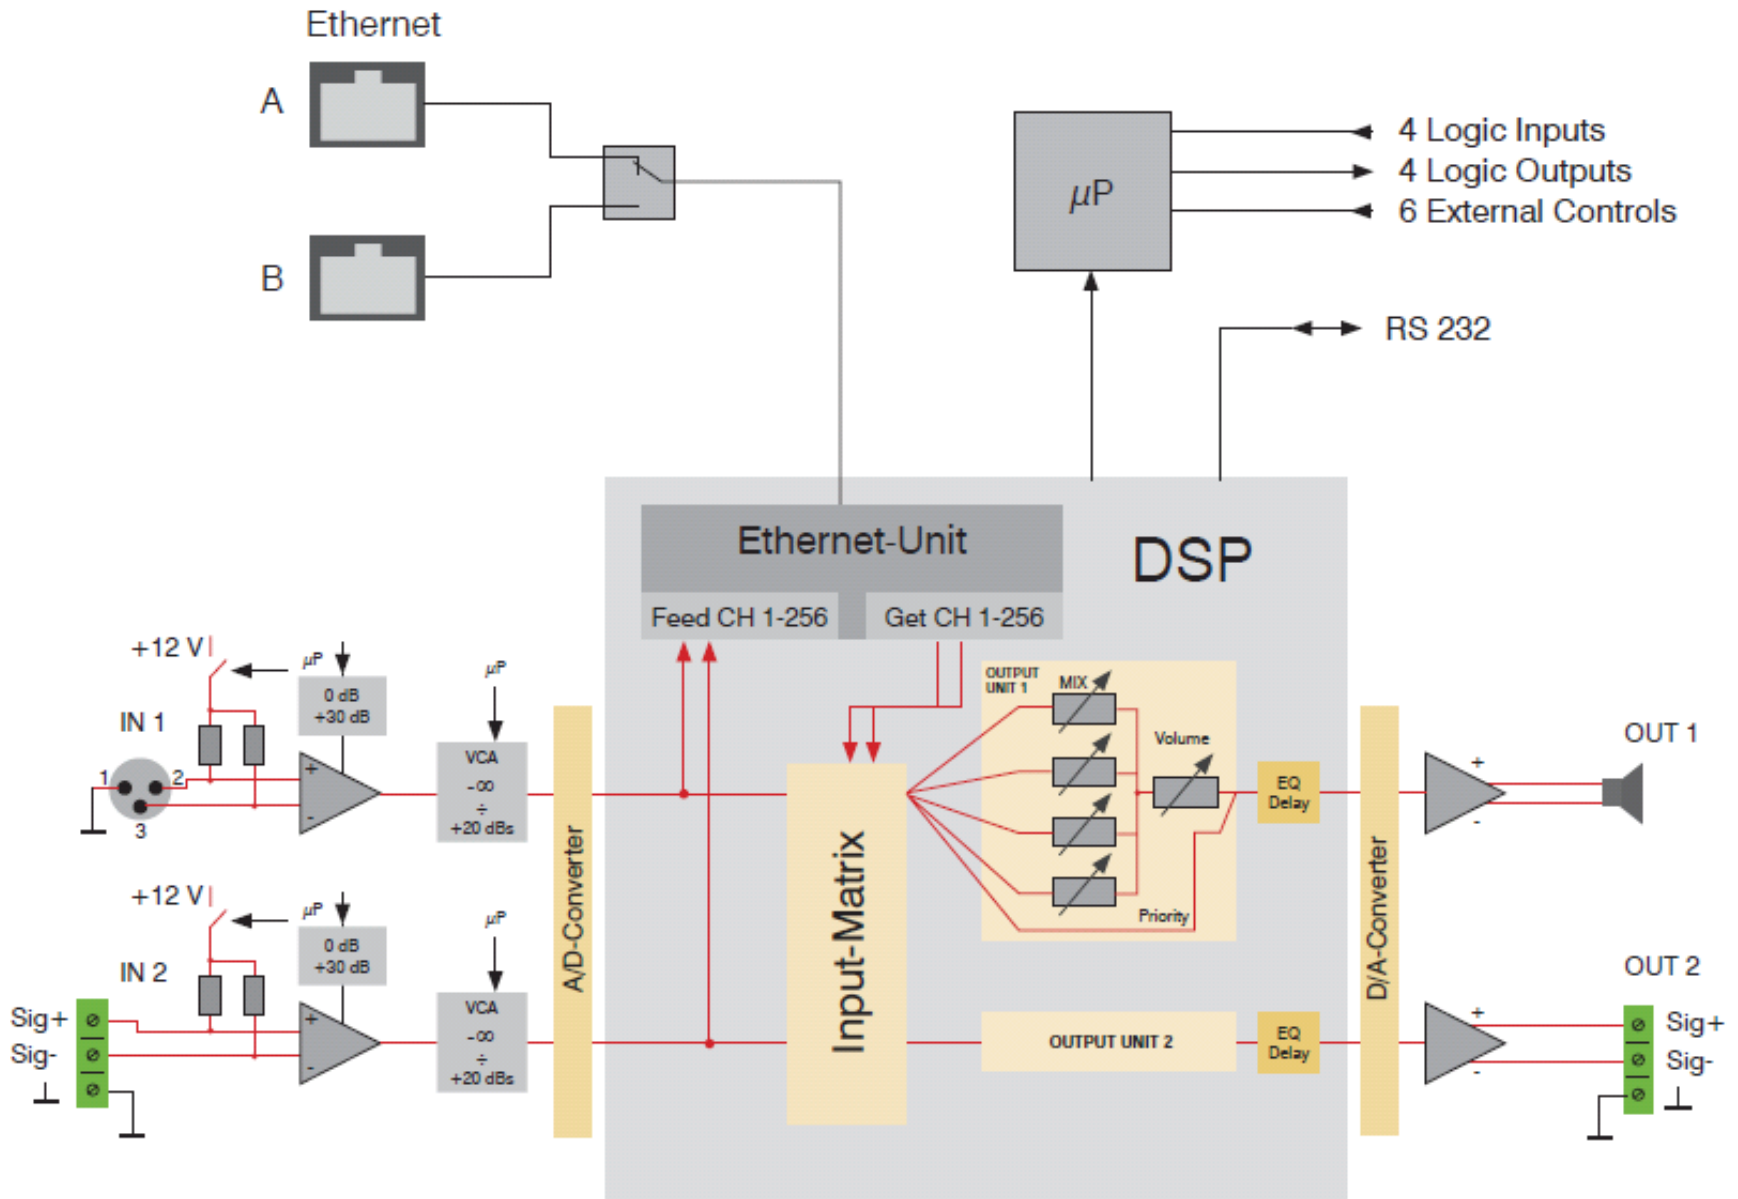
Ethernet

A

B

µP

4 Logic Inputs
4 Logic Outputs
6 External Controls

RS 232

DSP

Ethernet-Unit

Feed CH 1-256

Get CH 1-256

+12 V

µP

0 dB
+30 dB

IN 1

1 2 3

µP

VCA
-∞
÷
+20 dBs

A/D-Converter

Input-Matrix

OUTPUT UNIT 1

MIX

Volume

Priority

EQ Delay

D/A-Converter

OUT 1

+12 V

µP

0 dB
+30 dB

IN 2

Sig+
Sig-

µP

VCA
-∞
÷
+20 dBs

OUTPUT UNIT 2

EQ Delay

OUT 2

Sig+
Sig-